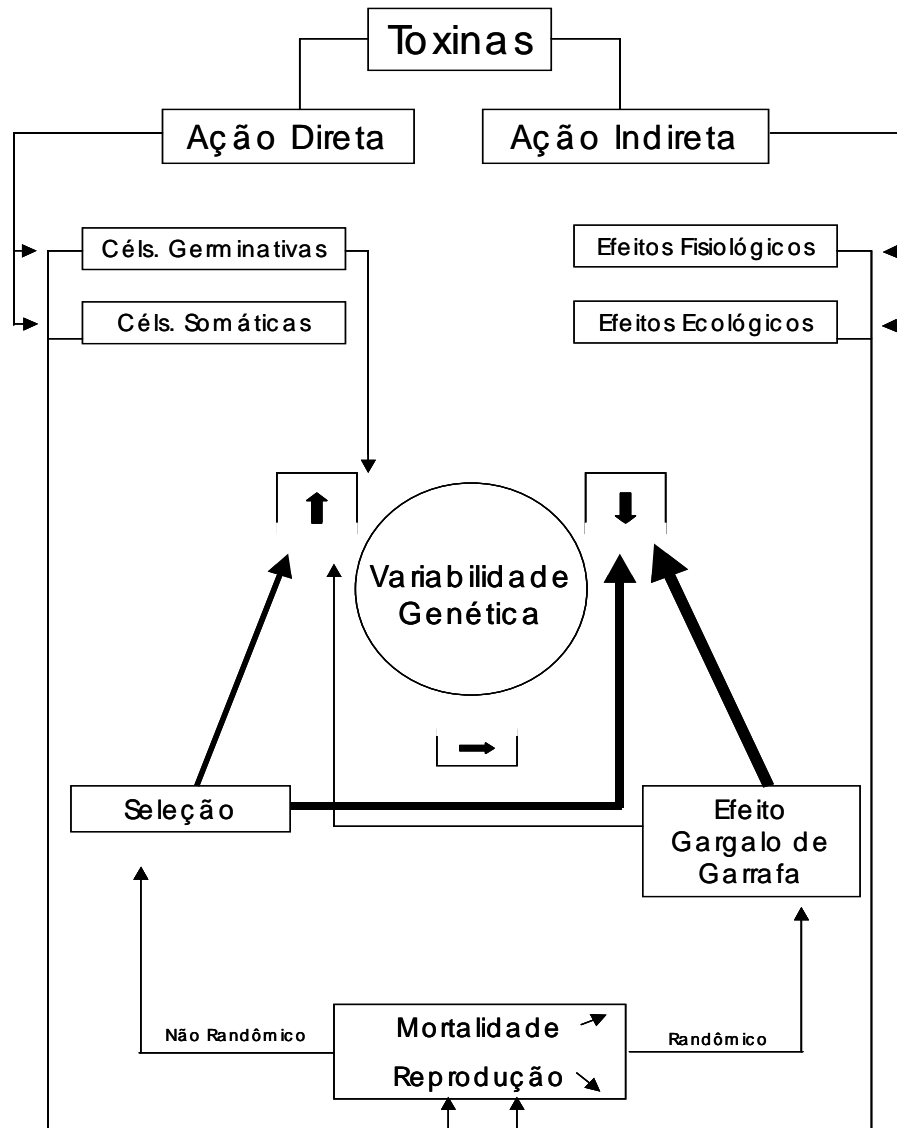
Toxinas

Ação Direta

Ação Indireta

Céls. Germinativas

Céls. Somáticas

Efeitos Fisiológicos

Efeitos Ecológicos

Variabilidade Genética

Seleção

Efeito Gargalo de Garrafa

Não Randômico

Mortalidade

Reprodução

Randômico